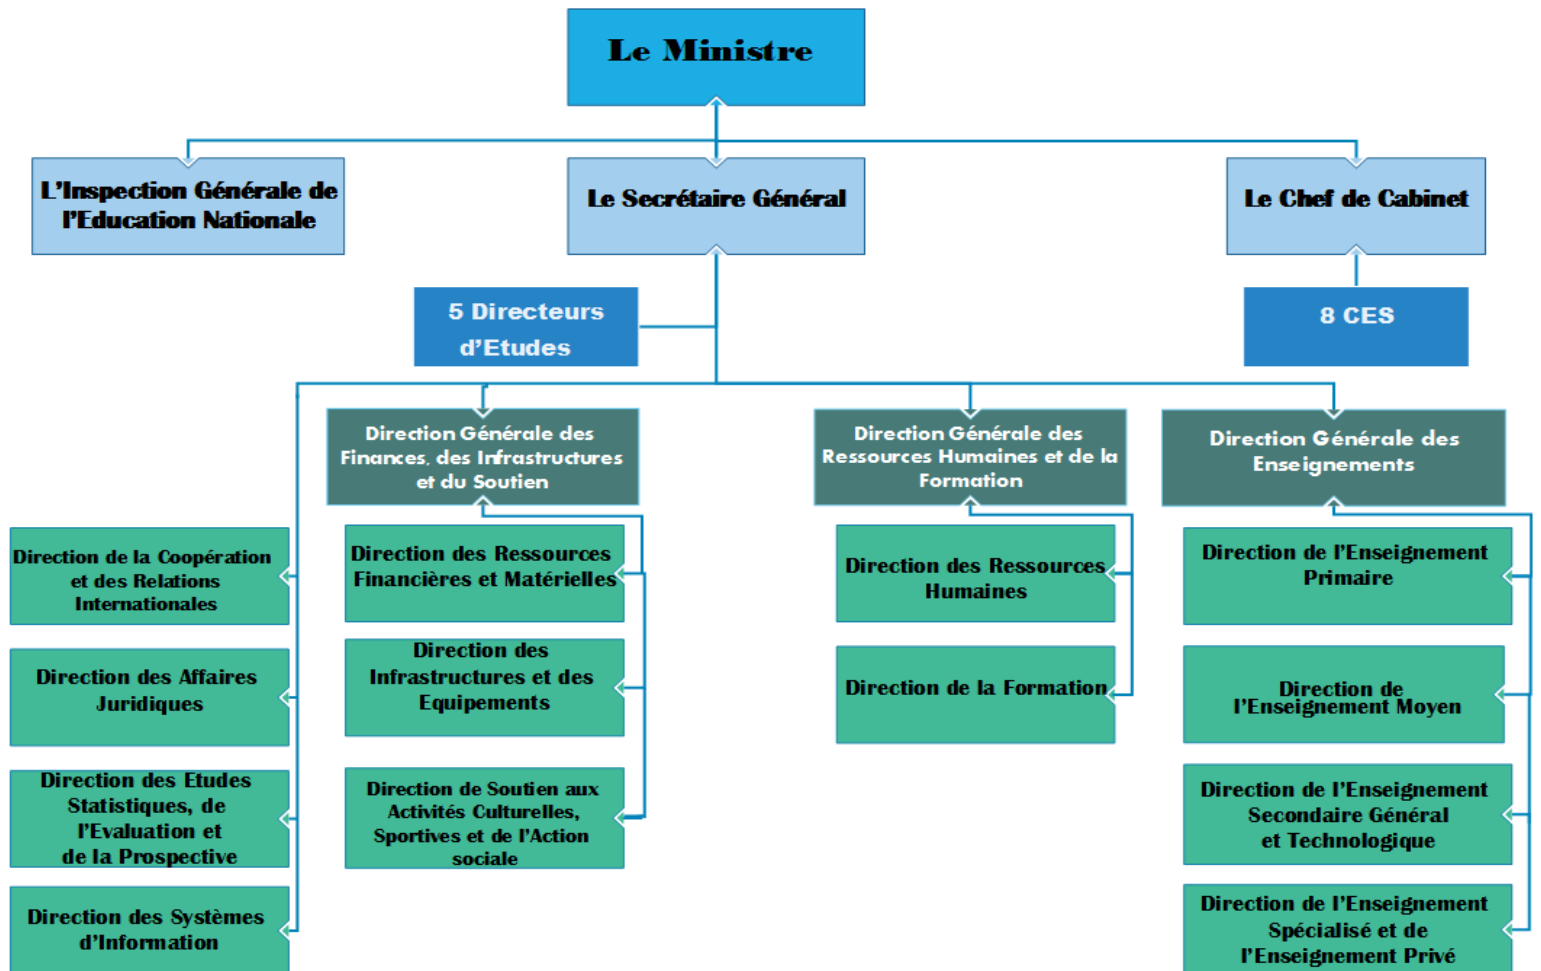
Le Ministre

L'Inspection Générale de l'Education Nationale

Le Secrétaire Général

Le Chef de Cabinet

5 Directeurs d'Etudes

8 CES

Direction de la Coopération et des Relations Internationales

Direction des Affaires Juridiques

Direction des Etudes Statistiques, de l'Evaluation et de la Prospective

Direction des Systèmes d'Information

Direction Générale des Finances, des Infrastructures et du Soutien

Direction des Ressources Financières et Matérielles

Direction des Infrastructures et des Equipements

Direction de Soutien aux Activités Culturelles, Sportives et de l'Action sociale

Direction Générale des Ressources Humaines et de la Formation

Direction des Ressources Humaines

Direction de la Formation

Direction Générale des Enseignements

Direction de l'Enseignement Primaire

Direction de l'Enseignement Moyen

Direction de l'Enseignement Secondaire Général et Technologique

Direction de l'Enseignement Spécialisé et de l'Enseignement Privé